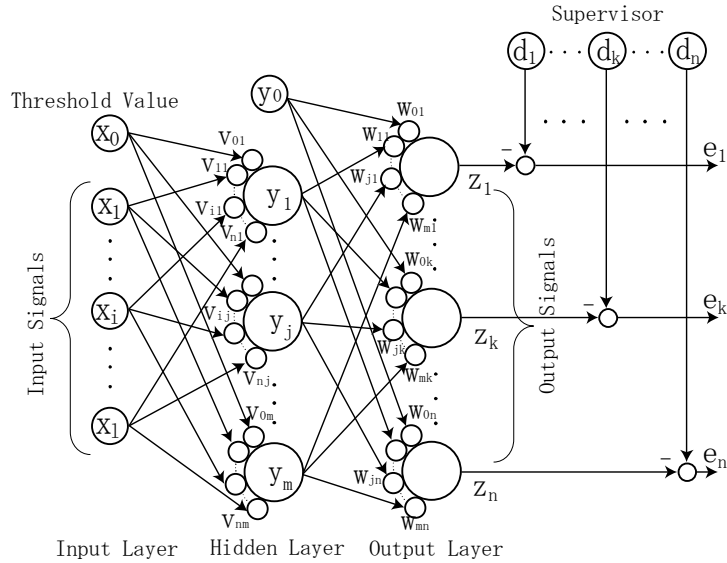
Supervisor

$d_1$ · · · $d_k$ · · · $d_n$

Threshold Value

$y_0$

$x_0$

$v_{01}$

$v_{11}$

$w_{01}$

$w_{11}$

$w_{j1}$

$e_1$

$x_1$

$v_{i1}$

$y_1$

$z_1$

$v_{n1}$

$w_{m1}$

Input Signals

$w_{0k}$

$x_i$

$v_{ij}$

$y_j$

$z_k$

Output Signals

$e_k$

$w_{jk}$

$v_{nj}$

$w_{mk}$

$v_{0m}$

$w_{0n}$

$x_l$

$y_m$

$w_{jn}$

$e_n$

$z_n$

$v_{nm}$

$w_{mn}$

Input Layer Hidden Layer Output Layer